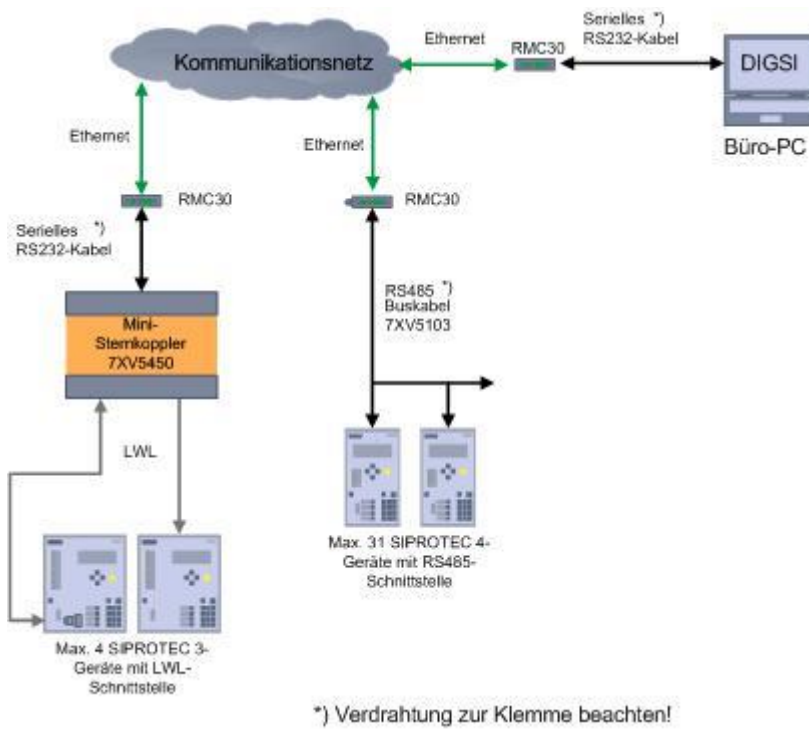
Kommunikationsnetz

Ethernet

RMC30

Serielles *)
RS232-Kabel

DIGSI

Büro-PC

Ethernet

Ethernet

RMC30

RMC30

Serielles *)
RS232-Kabel

RS485 *)
Buskabel
7XV5103

Mini-Sternkoppler
7XV5450

LWL

Max. 31 SIPROTEC 4-Geräte mit RS485-Schnittstelle

Max. 4 SIPROTEC 3-Geräte mit LWL-Schnittstelle

*) Verdrahtung zur Klemme beachten!